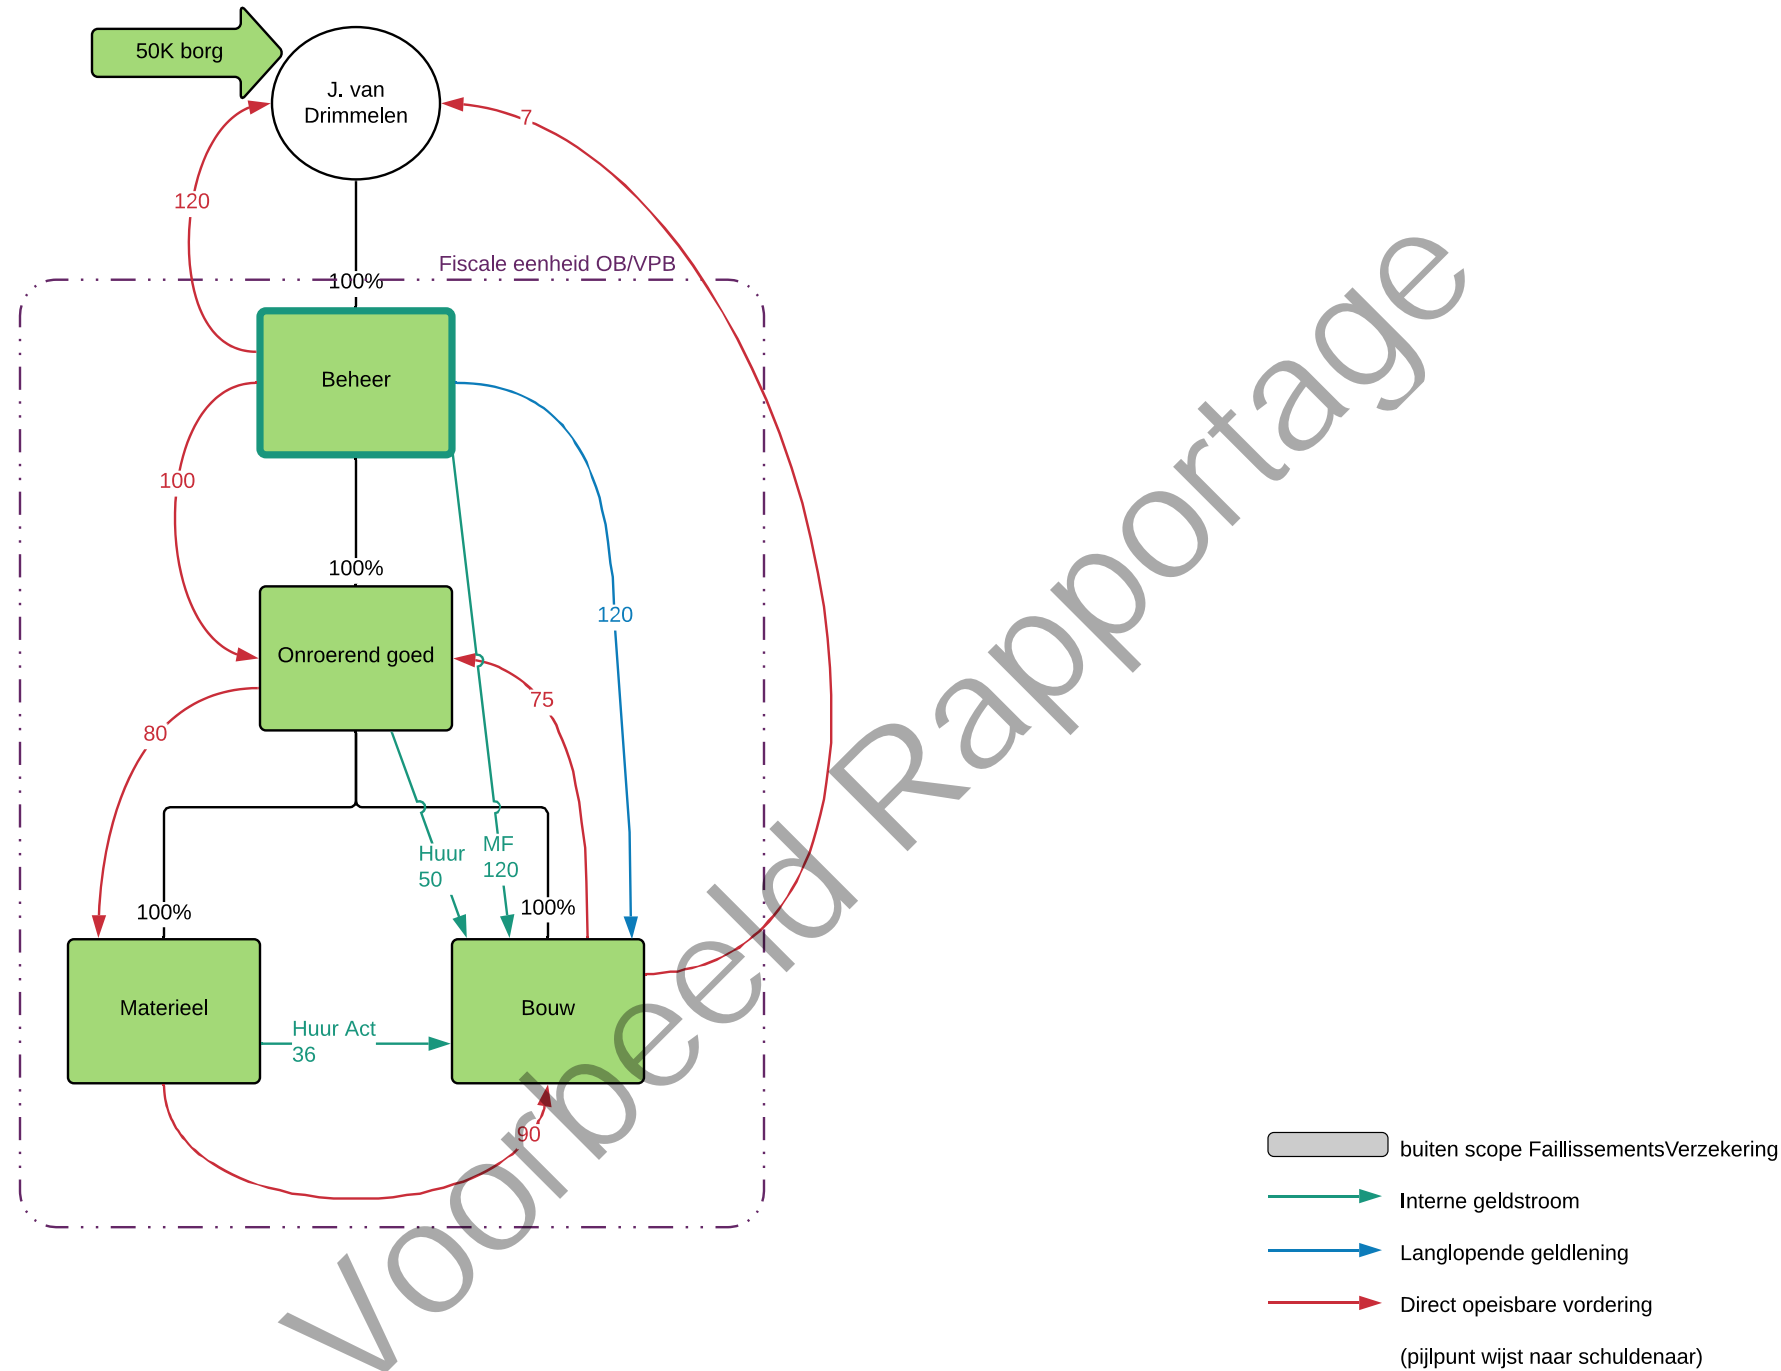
50K borg

J. van Drimmelen

120

7

Fiscale eenheid OB/VPB

100%

Beheer

100

120

100%

Onroerend goed

75

80

Huur 50

MF 120

100%

100%

Materieel

Huur Act 36

Bouw

90

Voorbeeld Rapportage

buiten scope FaillissementsVerzekering

Interne geldstroom

Langlopende geldlening

Direct opeisbare vordering

(pijlpunt wijst naar schuldenaar)